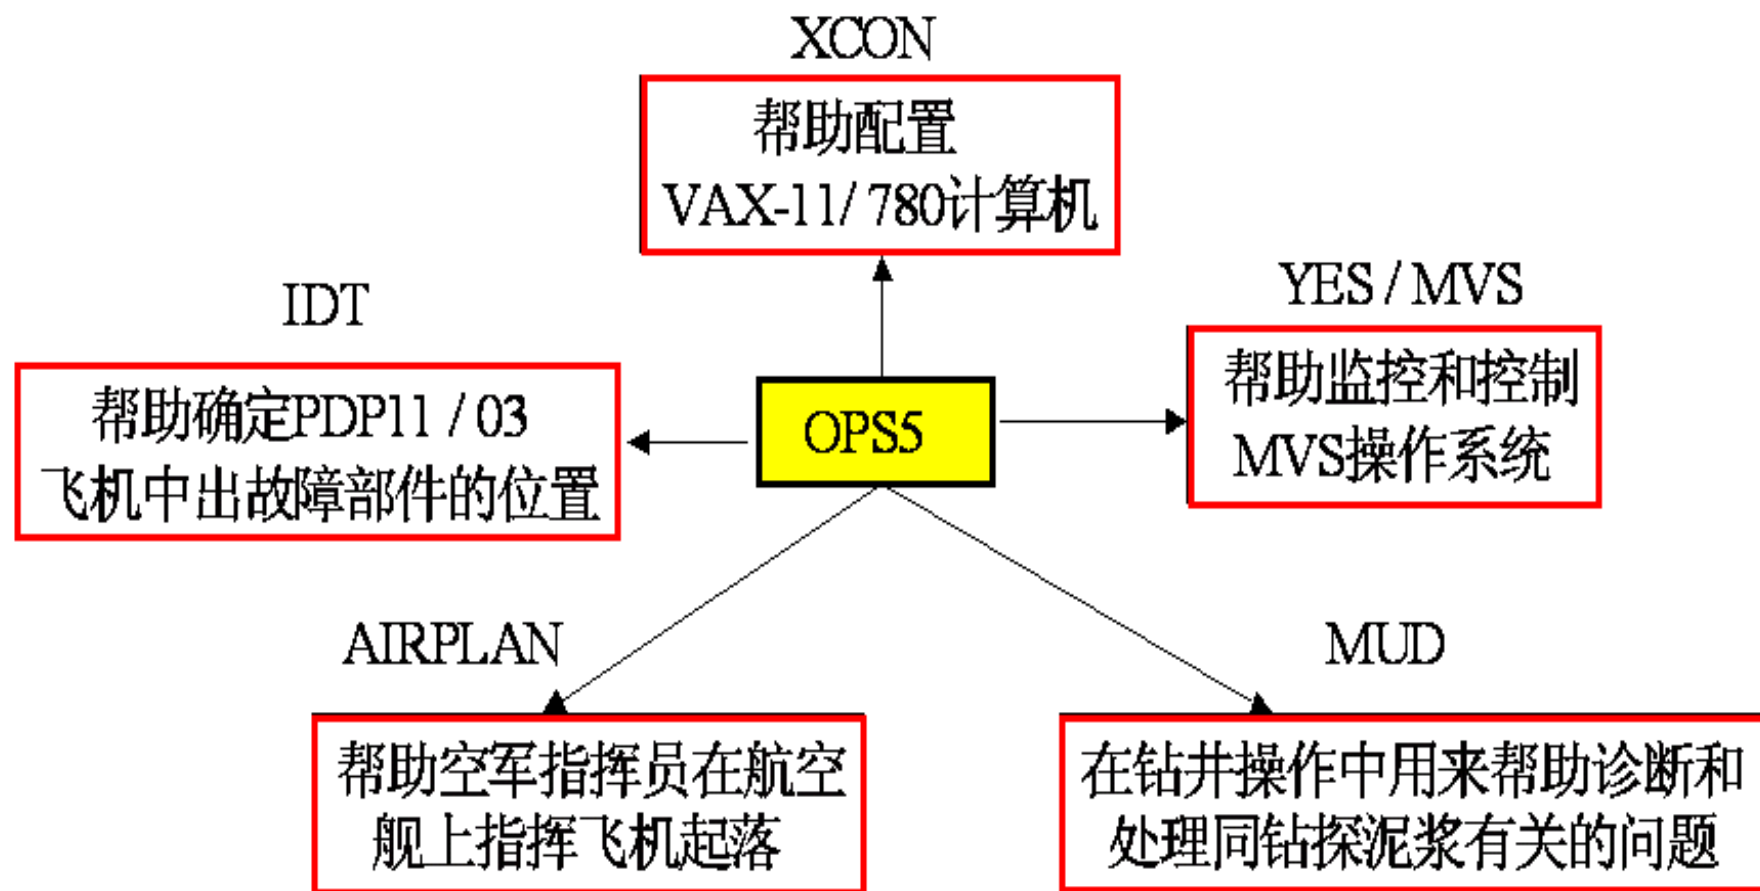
XCON

帮助配置
VAX-11/ 780计算机

IDT

帮助确定PDP11 / 03
飞机中出故障部件的位置

OPS5

YES / MVS

帮助监控和控制
MVS操作系统

AIRPLAN

帮助空军指挥员在航空
舰上指挥飞机起落

MUD

在钻井操作中用来帮助诊断和
处理同钻探泥浆有关的问题